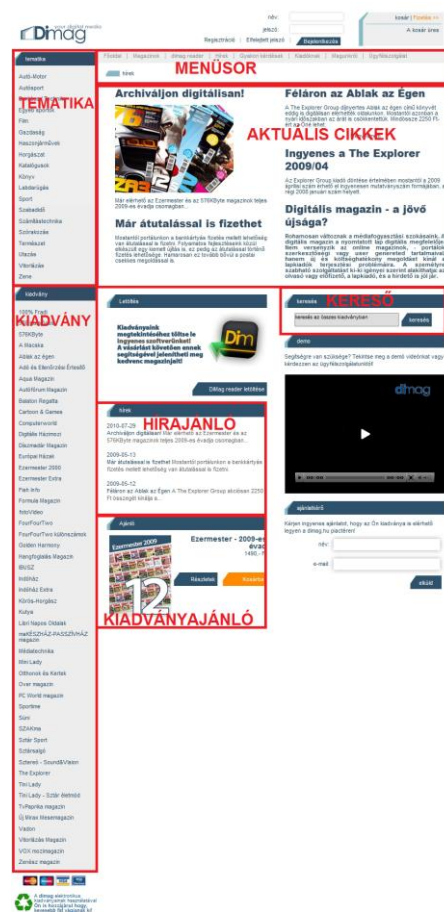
Dimag your digital media

név:
jelszó:
Regisztráció | Elfelejtett jelszó | Bejelentkezés

kosár | Fizetés >>
A kosár üres

Főoldal | Regisztráció | dimag reader | Hírek | Gyakori kérdések | Kiadóknak | Magunkról | Ügyfélszolgálat

MENÜSOR

hírek

tematika
Autó-Motor
Audiosport
TEMATIKA
Egyéb sportok
Film
Gazdaság
Használtjárművek
Horgászat
Katalógusok
Könyv
Labdarúgás
Sport
Szabadidő
Számítástechnika
Szórakozás
Természet
Utazás
Vitorlázás
Zene

kiadvány
100% Fradi
KIADVÁNY
576KByte
A Vacska
Ablak az égen
Autó és Elektronika Értesítő
Aqua Magazin
AutóMotor Magazin
Balaton Regatta
Cartoon & Games
Computerworld
Digitális Hazmester
Discotrader Magazin
Európai Házak
Ezermester 2000
Ezermester Extra
Fish Info
Formula Magazin
fotóVideo
FourFourTwo
FourFourTwo különszámok
Golden Harmony
Hangfoglalás Magazin
IBUSZ
Indóház
Indóház Extra
Kőrös-Horgász
Kutya
Lábri Napos Oldalak
meNÉSZHÁZ-PASSZÍVHÁZ magazin
Médiatechnika
Mini Lady
Otthonok és Kertek
Over magazin
PC World magazin
Sportime
Süni
SZAKma
Szitár Sport
Szitárságó
Szteréó - Sound&Vision
The Explorer
Tini Lady
Tini Lady - Sztár élettrió
TvPaprika magazin
Új Ifínes Misemagazin
Vadon
Vitorlázás Magazin
VOX mozimagazin
Zenész magazin

Archiválljon digitálisan!
AKTUÁLIS CIKKEK
Már elérhető az Ezermester és az 576KByte magazinok teljes 2009-es évadja csomagban...

Már átutalással is fizethet
Mostantól portálunkon a bankkártyás fizetés mellett lehetőség van átutalással is fizetni. Folyamatos fejlesztéseink közül elsőként egy ilyen lehetőséget is biztosítunk Olvasóinknak. Hamarosan az további bővül a postai csekkes megoldással is.

Féláron az Ablak az Égen
A The Explorer Group díjnyertes Ablak az égen című könyvét eddig is digitálisan elérhették oldalunkon. Mostantól azonban a nyári időszakban az is csökkentettük. Mindössze 2250 Ft-ért az Öné lehet!

Ingyenes a The Explorer 2009/04
Az Explorer Group kiadó döntése értelmében mostantól a 2009 áprilisi szám érhető el ingyenesen mutatványszám formájában, a régi 2008 januári szám helyett.

Digitális magazin - a jövő újsága?
Rohamosan változnak a médiafogyasztási szokásaink. A digitális magazin a nyomtatott lap digitális megfelelője. Nem versenyzik az online magazinok, - portálok szerkesztőségi vagy user generated tartalmaival. Hanem az ezt kiélgésholdetlenségként. Nem kínál a lapkiadók terjesztési problémáira. A személyre szabható szolgáltatást ki-ki igényei szerint alakíthatja az olvasó vagy előfizető, a lapkiadó, és a hirdető is jól jár...

Letöltés
Kiadványaink megtekintéséhez töltse le ingyenes szoftverünket! A vásárlást követően ennek segítségével jelenítheti meg kedvenc magazinjait!
Dimag reader letöltése

keresés
KERESŐ
kereséss az összes kiadványban
keresés

demo
Segítségre van szüksége? Tekintse meg a demó videónkat vagy kérdezzen az ügyfélszolgálatunktól!

hírek
HÍRAJÁNLÓ
2010-07-29
Archiválljon digitálisan! Már elérhető az Ezermester és az 576KByte magazinok teljes 2009-es évadja csomagban...

2009-05-13
Már átutalással is fizethet Mostantól portálunkon a bankkártyás fizetés mellett lehetőség van átutalással is fizetni.

2009-05-12
Féláron az Ablak az Égen A The Explorer Group akcióban 2250 Ft összegű kínálja a...

Ajánló
Ezermester - 2009-es évad
1490,- Ft
Részletek
Kosárba
12
KIADVÁNYAJÁNLÓ

ajánlóbíró
Küldjen ingyenes ajánlatot, hogy az Ön ismerősei is elérhetik legyen a dimag.hu partnere!
név:
e-mail:
küld

A dimag elektronikus hatóságainak használatával Ön is hozzájárul fenti kímélje és fenntartható környezet